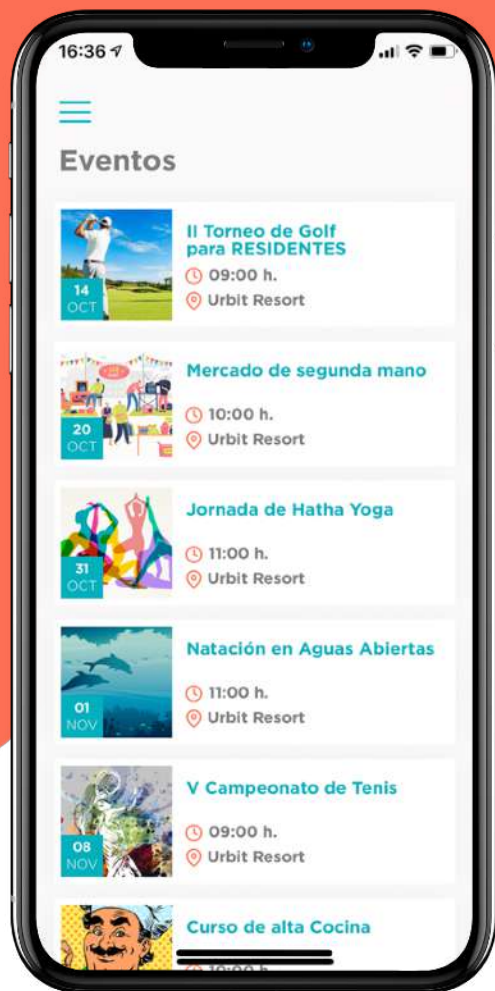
16:36

Eventos

14 OCT
II Torneo de Golf para RESIDENTES
09:00 h.
Urbit Resort

20 OCT
Mercado de segunda mano
10:00 h.
Urbit Resort

31 OCT
Jornada de Hatha Yoga
11:00 h.
Urbit Resort

01 NOV
Natación en Aguas Abiertas
11:00 h.
Urbit Resort

08 NOV
V Campeonato de Tenis
09:00 h.
Urbit Resort

Curso de alta Cocina
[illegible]